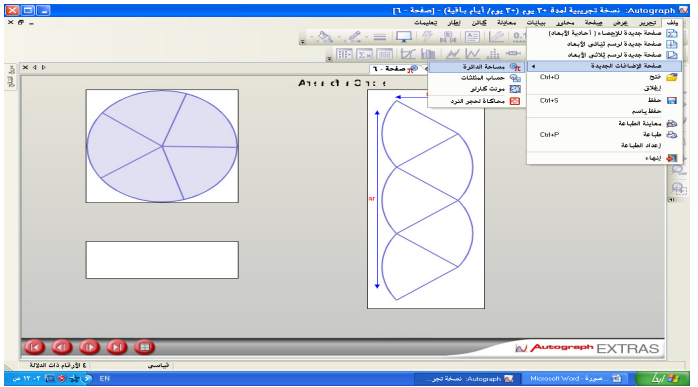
Autograph: نسخة تجريبية لمدة ٣٠ يوم (٣٠ يوم/ أيام باقية) - [صفحة ٦]

ملف تحرير عرض صفحة محاور بيانات معادلة كائن إطار تعليمات

صفحة جديدة للإحصاء ( أحادية الأبعاد)
صفحة جديدة لرسم ثنائي الأبعاد
صفحة جديدة لرسم ثلاثي الأبعاد
صفحة الإضافات الجديدة
فتح Ctrl+O
إغلاق
حفظ Ctrl+S
حفظ باسم
معاينة الطباعة
طباعة Ctrl+P
إعداد الطباعة
إنهاء

مساحة الدائرة
حساب المثلثات
موتت كارلو
محاكاة تحجر النرد

صفحة ٦

Autograph EXTRAS

قياسي
٤ الأرقام ذات الدلالة

EN
Autograph: نسخة تجر
Microsoft Word - صورة